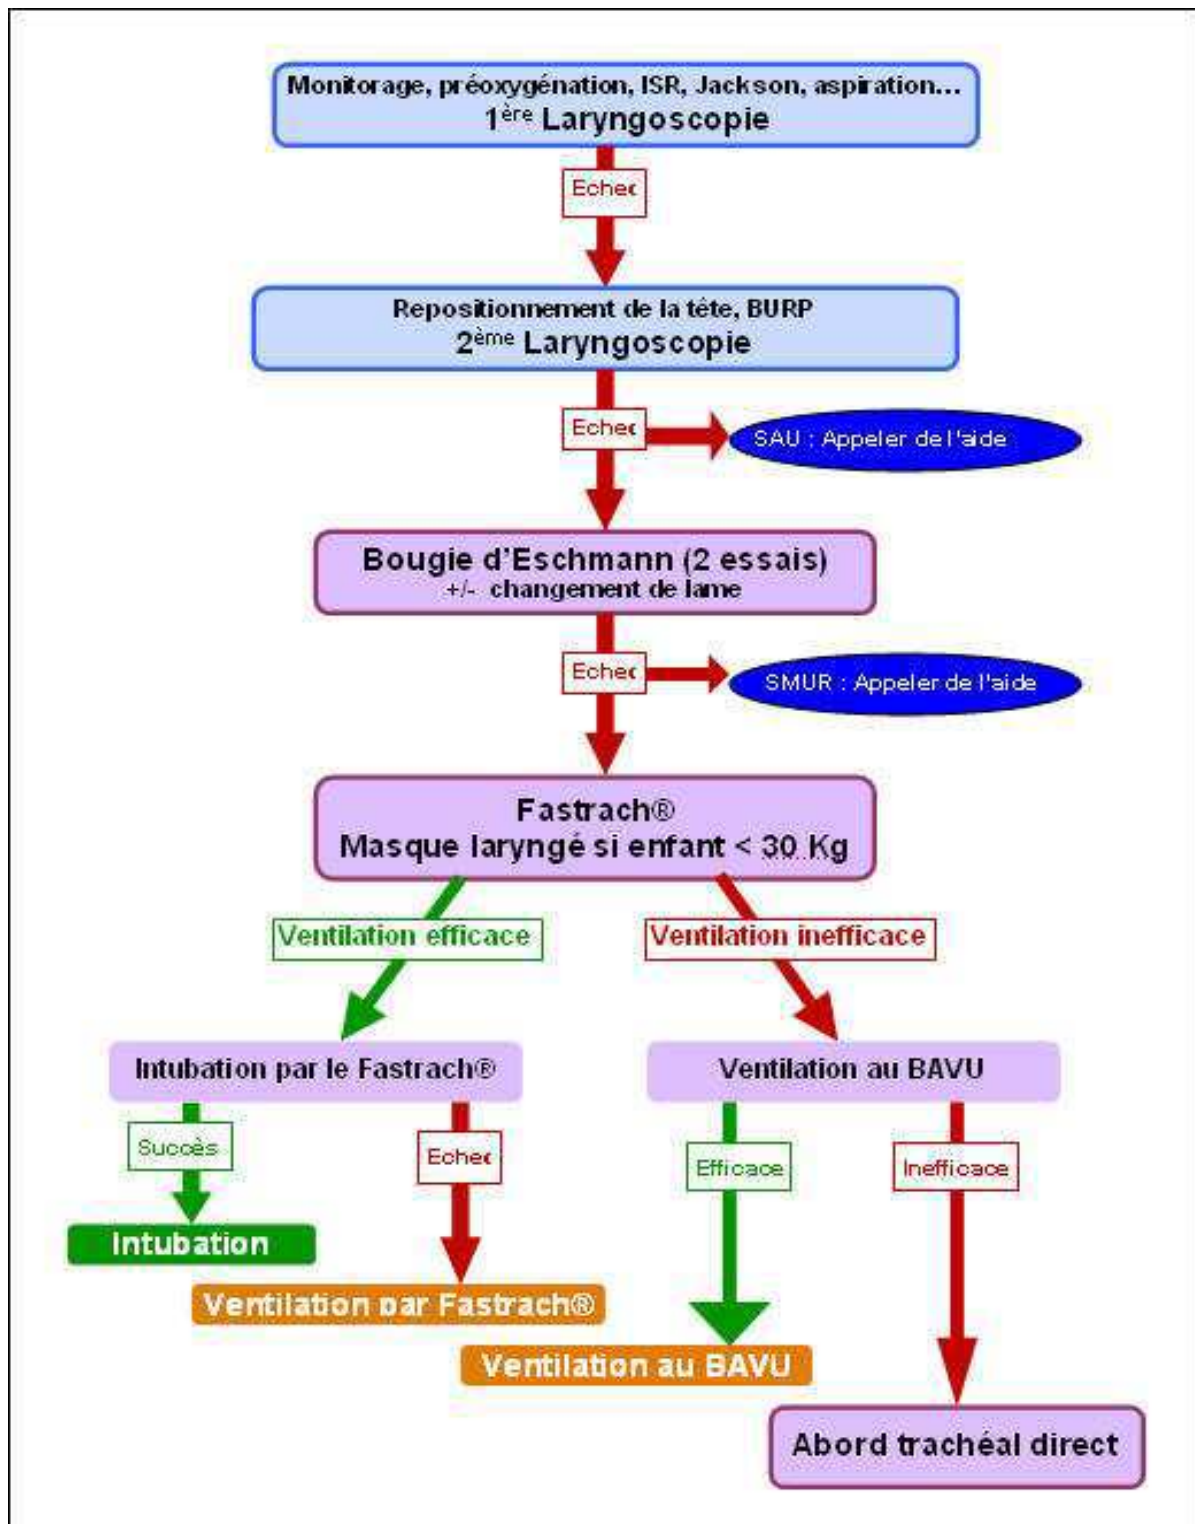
Monitorage, préoxygénation, ISR, Jackson, aspiration…
1$^{ère}$ Laryngoscopie

Echec

Repositionnement de la tête, BURP
2$^{ème}$ Laryngoscopie

Echec

SAU : Appeler de l'aide

Bougie d'Eschmann (2 essais)
+/- changement de lame

Echec

SMUR : Appeler de l'aide

Fastrach®
Masque laryngé si enfant < 30 Kg

Ventilation efficace

Ventilation inefficace

Intubation par le Fastrach®

Ventilation au BAVU

Succès

Echec

Efficace

Inefficace

Intubation

Ventilation par Fastrach®

Ventilation au BAVU

Abord trachéal direct